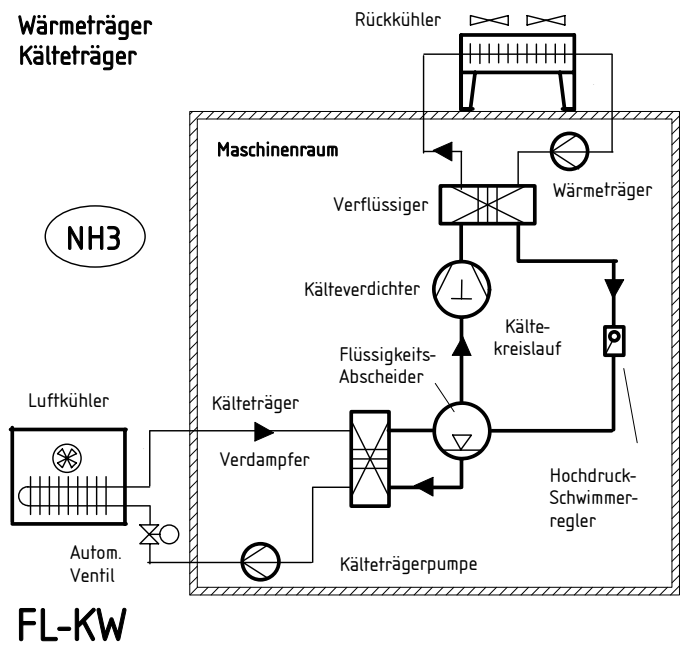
Wärmeträger
Kälteträger

Rückkühler

Maschinenraum

Verflüssiger

Wärmeträger

NH3

Kälteverdichter

Kältekreislauf

Flüssigkeits-Abscheider

Luftkühler

Kälteträger

Verdampfer

Hochdruck-Schwimmerregler

Autom. Ventil

Kälteträgerpumpe

FL-KW